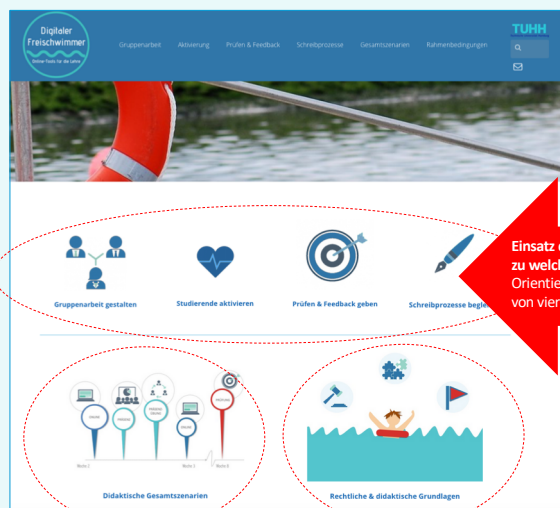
Digitaler Freischwimmer
Online-Tools für die Lehre

Gruppenarbeit Aktivierung Prüfen & Feedback Schreibprozesse Gesamtszenarien Rahmenbedingungen

TUHH

Gruppenarbeit gestalten

Studierende aktivieren

Prüfen & Feedback geben

Schreibprozesse begle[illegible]

Einsatz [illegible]
zu welch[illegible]
Orientie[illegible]
von vier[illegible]

Woche 1

Woche 5

Woche 6

Didaktische Gesamtszenarien

Rechtliche & didaktische Grundlagen